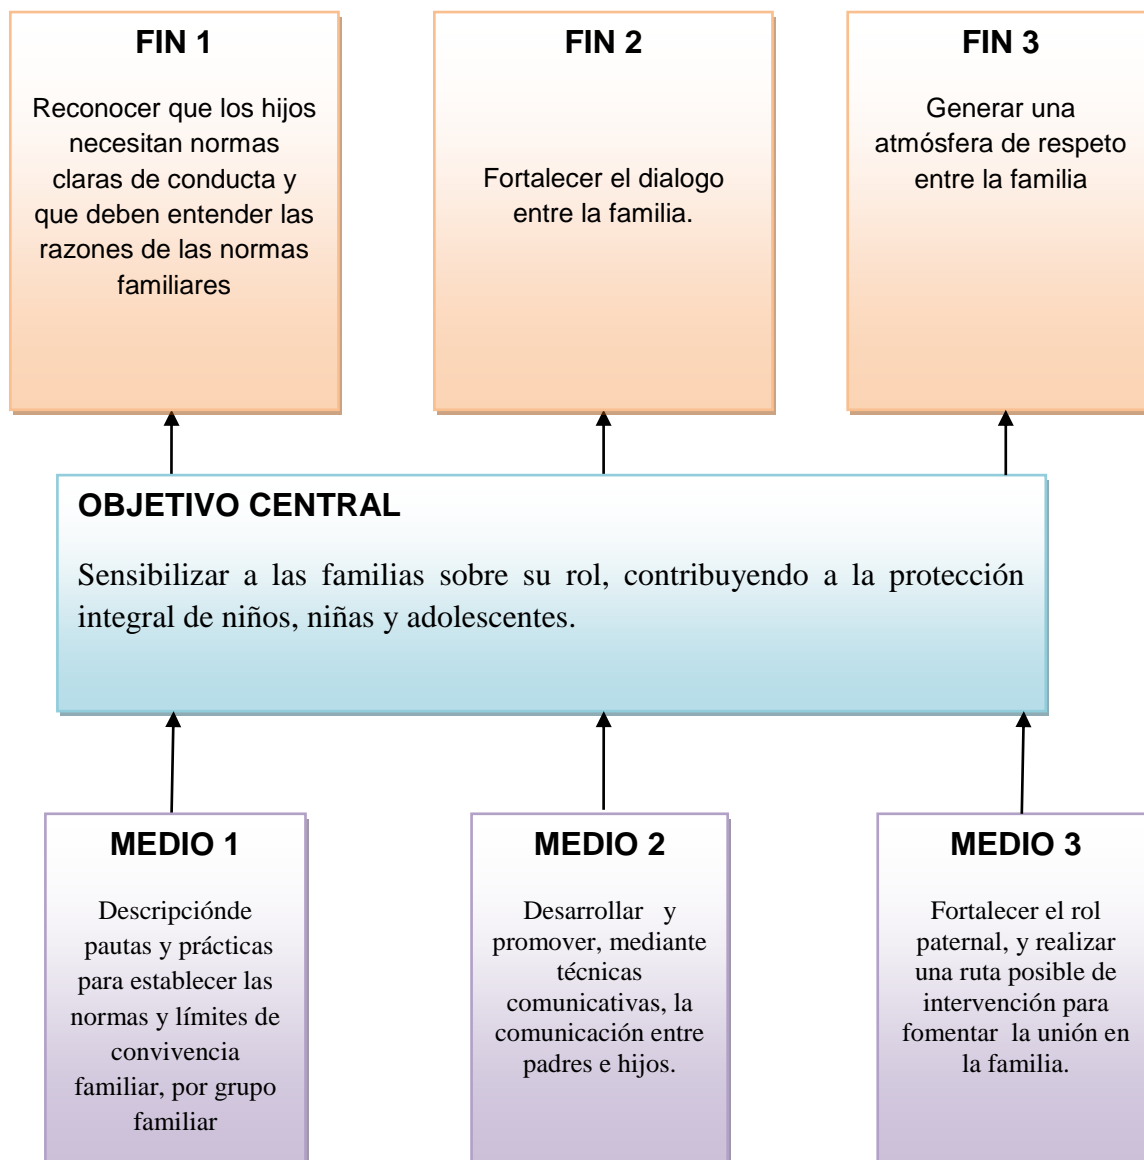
FIN 1

Reconocer que los hijos necesitan normas claras de conducta y que deben entender las razones de las normas familiares

FIN 2

Fortalecer el dialogo entre la familia.

FIN 3

Generar una atmósfera de respeto entre la familia

OBJETIVO CENTRAL

Sensibilizar a las familias sobre su rol, contribuyendo a la protección integral de niños, niñas y adolescentes.

MEDIO 1

Descripciónde pautas y prácticas para establecer las normas y límites de convivencia familiar, por grupo familiar

MEDIO 2

Desarrollar y promover, mediante técnicas comunicativas, la comunicación entre padres e hijos.

MEDIO 3

Fortalecer el rol paternal, y realizar una ruta posible de intervención para fomentar la unión en la familia.